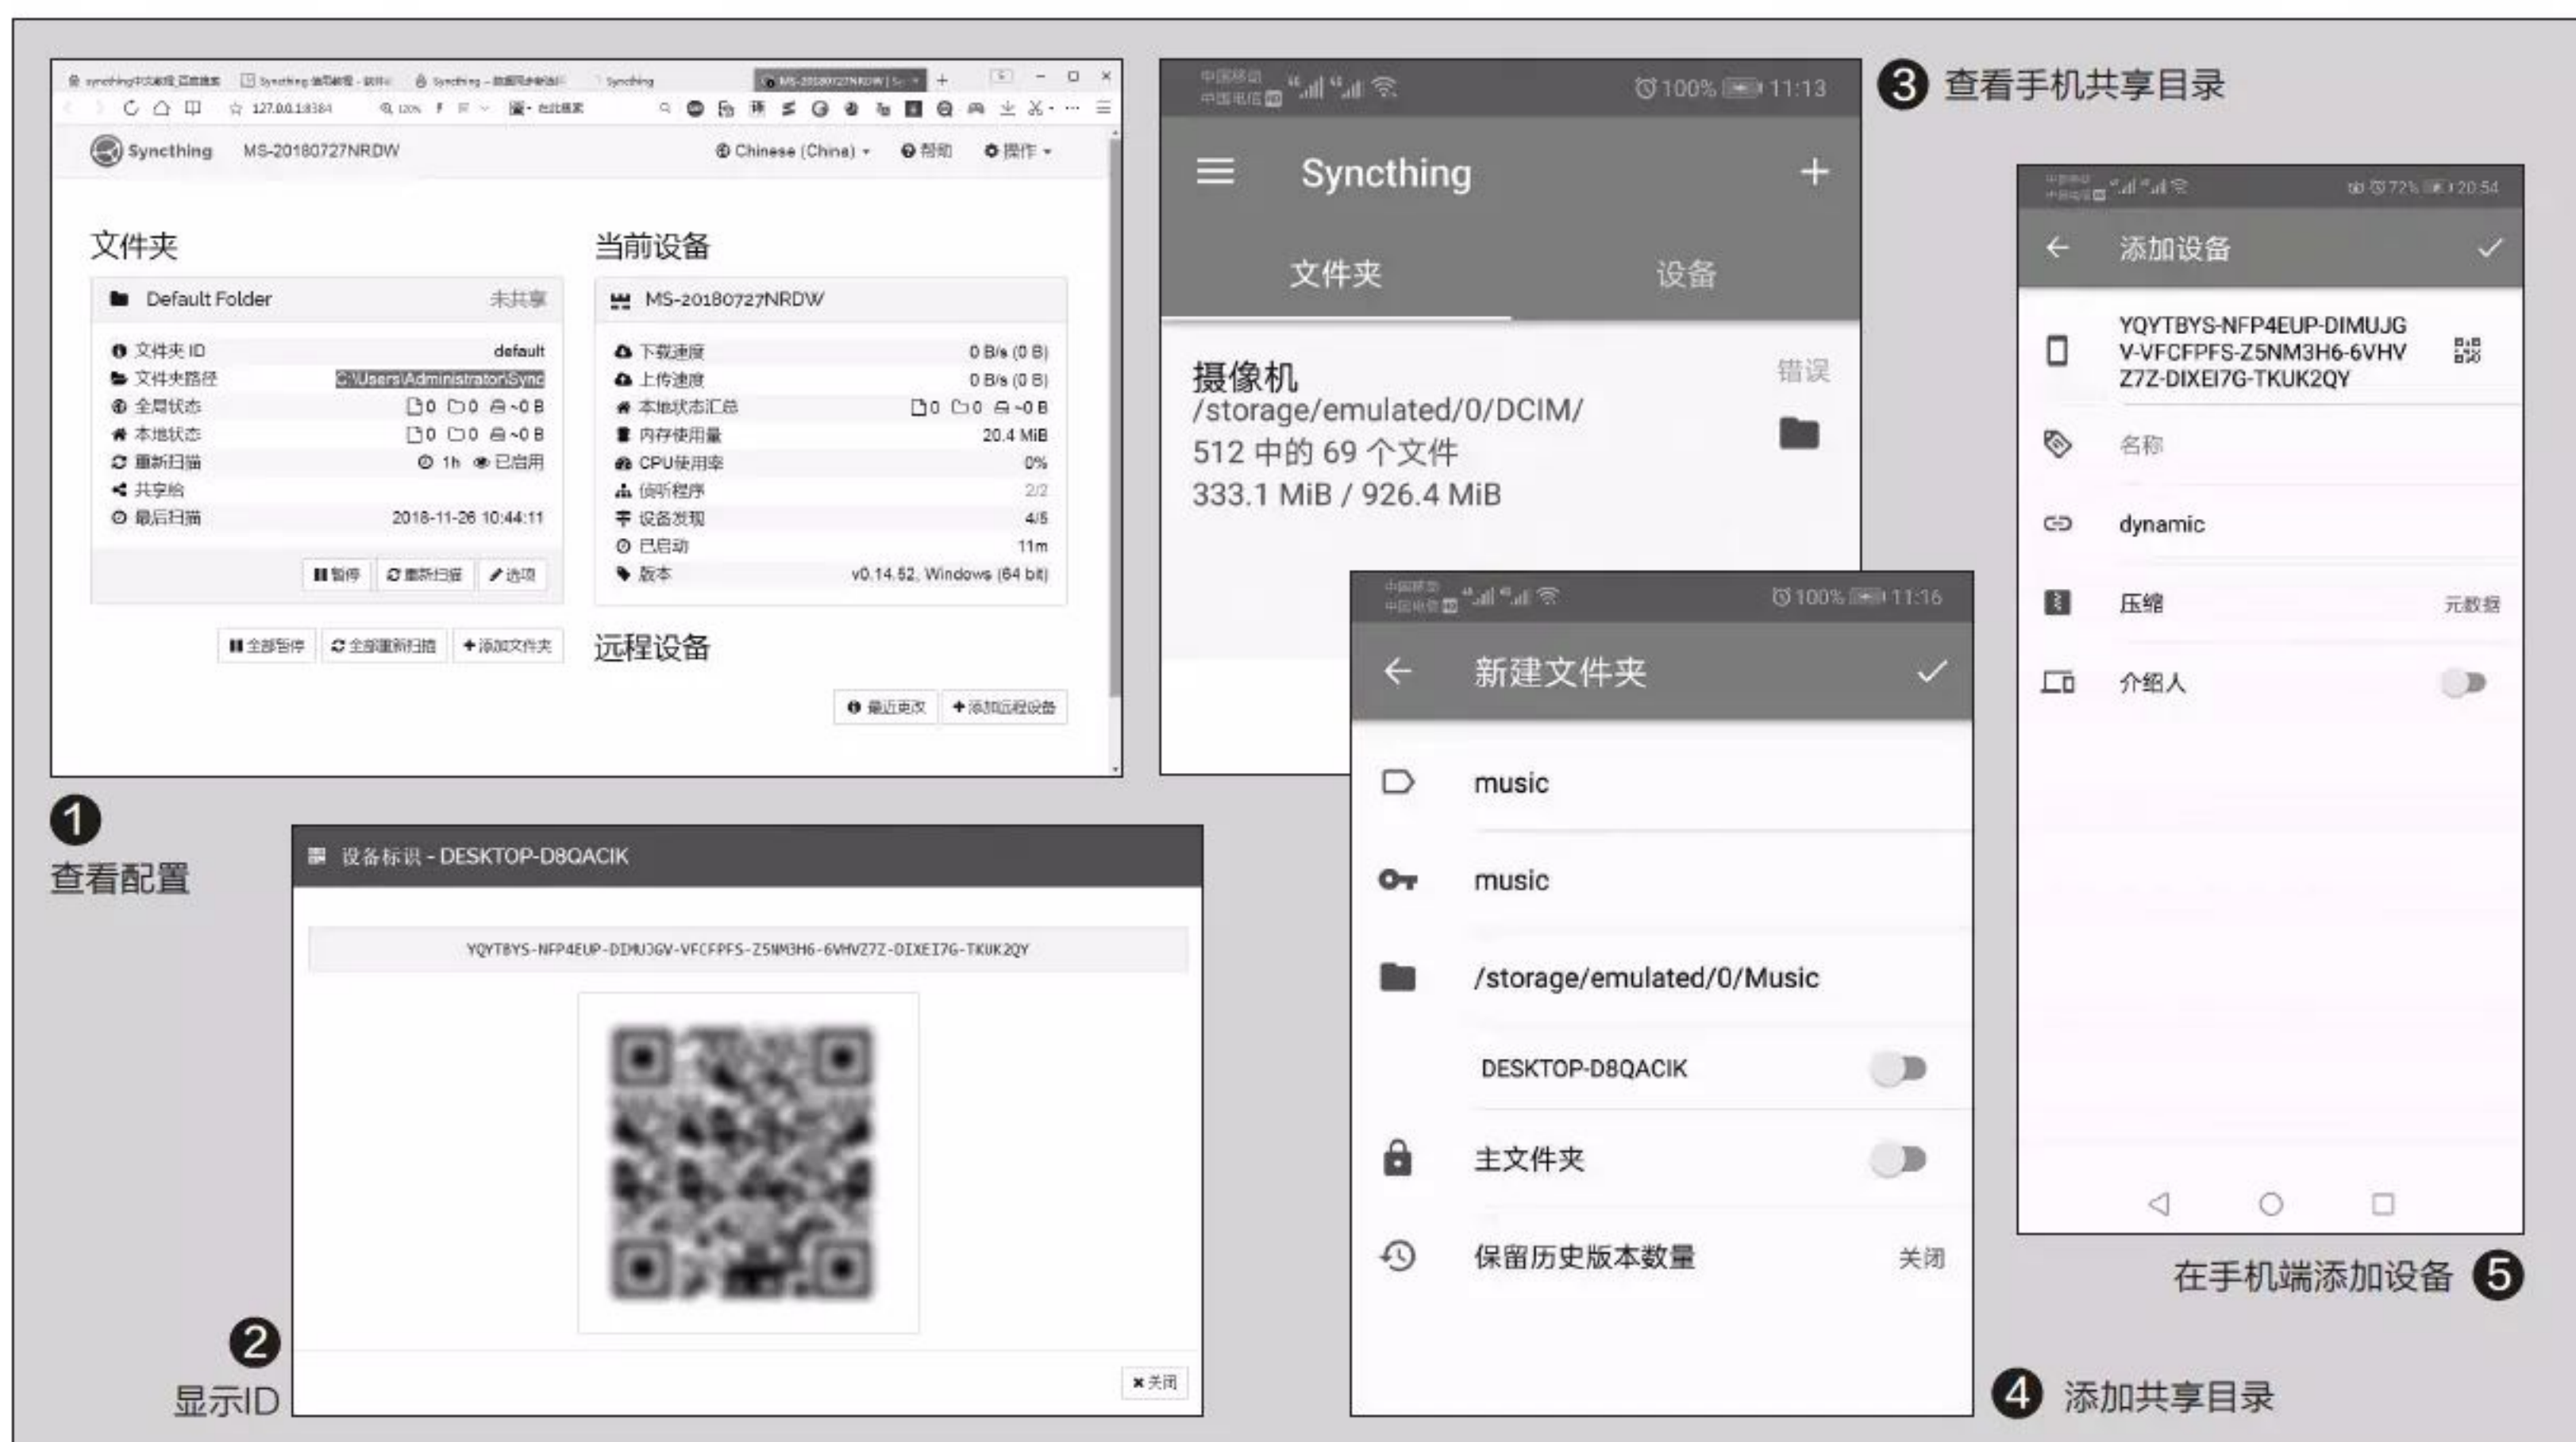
Syncthing MS-20180727NRDW Chinese (China) 帮助 操作

文件夹

Default Folder 未共享

文件夹 ID default
文件夹路径 C:\Users\Administrator\Sync
全局状态 0 0 ~0 B
本地状态 0 0 ~0 B
重新扫描 1h 已启用
共享给
最后扫描 2018-11-26 10:44:11

暂停 重新扫描 选项

全部暂停 全部重新扫描 添加文件夹

当前设备

MS-20180727NRDW

下载速度 0 B/s (0 B)
上传速度 0 B/s (0 B)
本地状态汇总 0 0 ~0 B
内存使用量 20.4 MiB
CPU使用率 0%
侦听程序 2/2
设备发现 4/5
已启动 11m
版本 v0.14.52, Windows (64 bit)

远程设备

最近更改 添加远程设备

1 查看配置

设备标识 - DESKTOP-D8QACIK

YQYTBYS-NFP4EUP-DIMUJGV-VFCFPFS-Z5NM3H6-6VHVZ7Z-DIXEI7G-TKUK2QY

关闭

2 显示ID

100% 11:13

Syncthing

文件夹 设备

摄像机 错误
/storage/emulated/0/DCIM/
512 中的 69 个文件
333.1 MiB / 926.4 MiB

3 查看手机共享目录

100% 11:16

新建文件夹

music

music

/storage/emulated/0/Music

DESKTOP-D8QACIK

主文件夹

保留历史版本数量 关闭

4 添加共享目录

72% 20:54

添加设备

YQYTBYS-NFP4EUP-DIMUJG
V-VFCFPFS-Z5NM3H6-6VHV
Z7Z-DIXEI7G-TKUK2QY

名称

dynamic

压缩 元数据

介绍人

在手机端添加设备 5